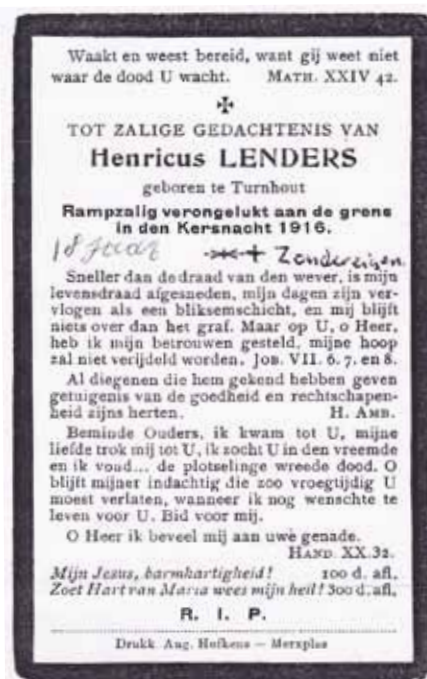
Waakt en weest bereid, want gij weet niet waar de dood U wacht. MATH. XXIV 42.

✠

TOT ZALIGE GEDACHTENIS VAN

Henricus LENDERS

geboren te Turnhout

Rampzalig verongelukt aan de grens in den Kersnacht 1916.

18 Jaar + Zondereigen

Sneller dan de draad van den wever, is mijn levensdraad afgesneden, mijn dagen zijn vervlogen als een bliksemschicht, en mij blijft niets over dan het graf. Maar op U, o Heer, heb ik mijn betrouwen gesteld, mijne hoop zal niet verijdeld worden. JOB. VII. 6. 7. en 8.

Al diegenen die hem gekend hebben geven getuigenis van de goedheid en rechtschapenheid zijns herten. H. AMB.

Beminde Ouders, ik kwam tot U, mijne liefde trok mij tot U, ik zocht U in den vreemde en ik vond... de plotselinge wreede dood. O blijft mijner indachtig die zoo vroegtijdig U moest verlaten, wanneer ik nog wenschte te leven voor U. Bid voor mij.

O Heer ik beveel mij aan uwe genade.
HAND. XX. 32.

Mijn Jesus, barmhartigheid! 100 d. afl.
Zoet Hart van Maria wees mijn heil! 300 d. afl.

R. I. P.

Drukk. Aug. Hofkens — Merxplas